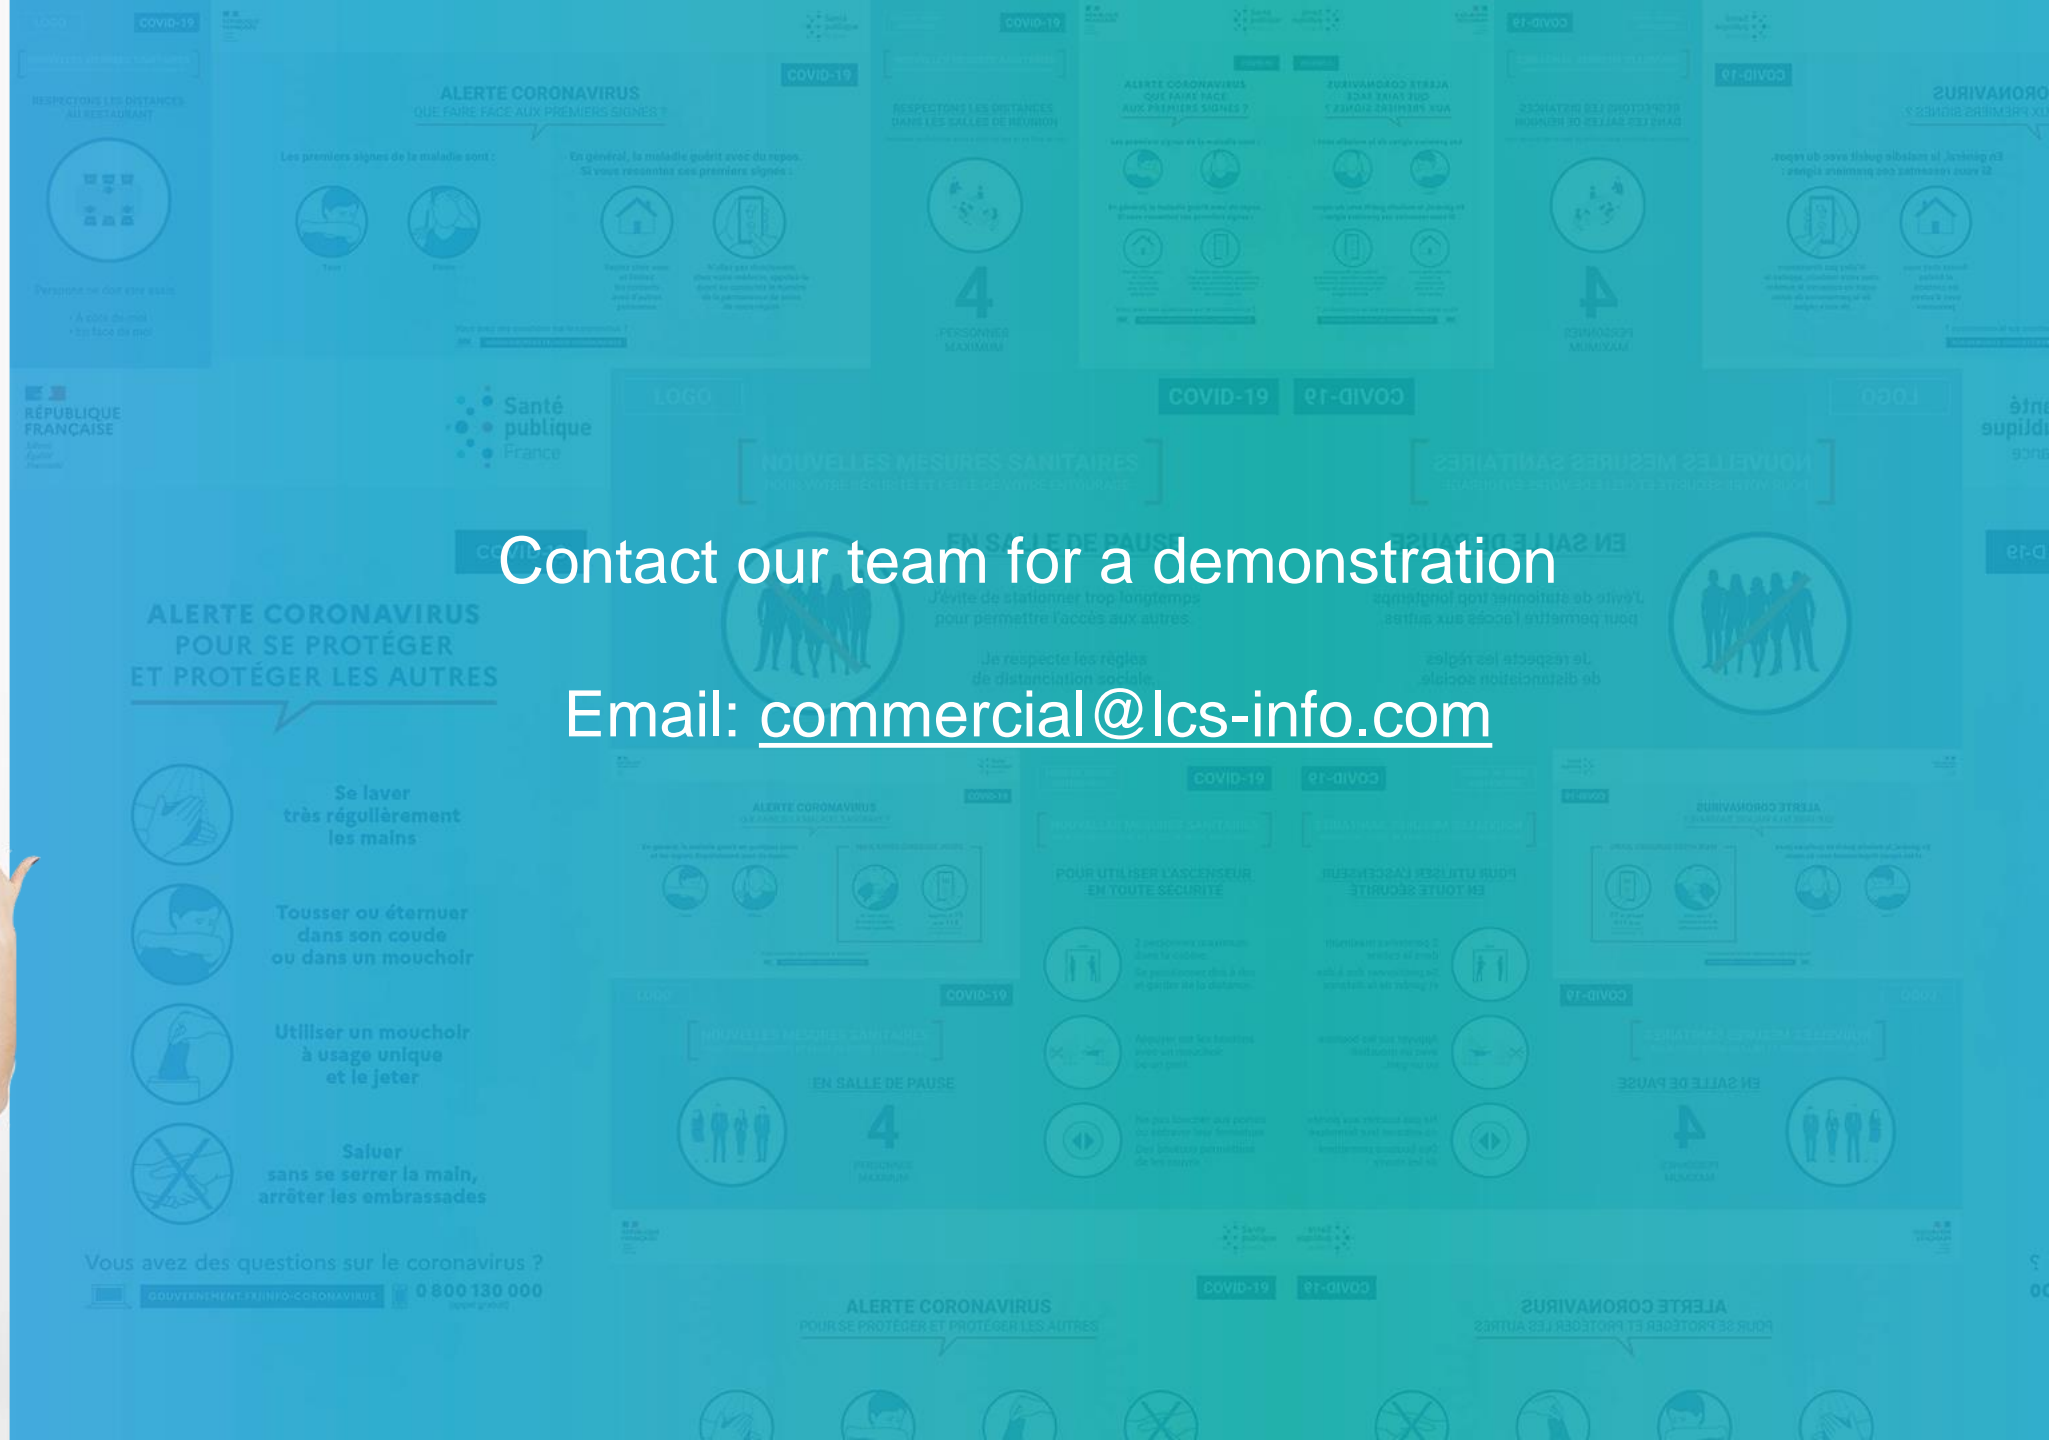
Contact our team for a demonstration

Email: commercial@lcs-info.com

RÉPUBLIQUE FRANÇAISE

Santé publique France

ALERTE CORONAVIRUS
POUR SE PROTÉGER ET PROTÉGER LES AUTRES

Se laver très régulièrement les mains

Tousser ou éternuer dans son coude ou dans un mouchoir

Utiliser un mouchoir à usage unique et le jeter

Saluer sans se serrer la main, arrêter les embrassades

Vous avez des questions sur le coronavirus ?
GOUVERNEMENT.FR/INFO-CORONAVIRUS 0 800 130 000

COVID-19

ALERTE CORONAVIRUS
QUE FAIRE FACE AUX PREMIERS SIGNES ?

NOUVELLES MESURES SANITAIRES

EN SALLE DE PAUSE

J'évite de stationner trop longtemps pour permettre l'accès aux autres.

Je respecte les règles de distanciation sociale.

RESPECTONS LES DISTANCES DANS LES SALLES DE RÉUNION

4 PERSONNES MAXIMUM

POUR UTILISER L'ASCENSEUR EN TOUTE SÉCURITÉ

ALERTE CORONAVIRUS
POUR SE PROTÉGER ET PROTÉGER LES AUTRES